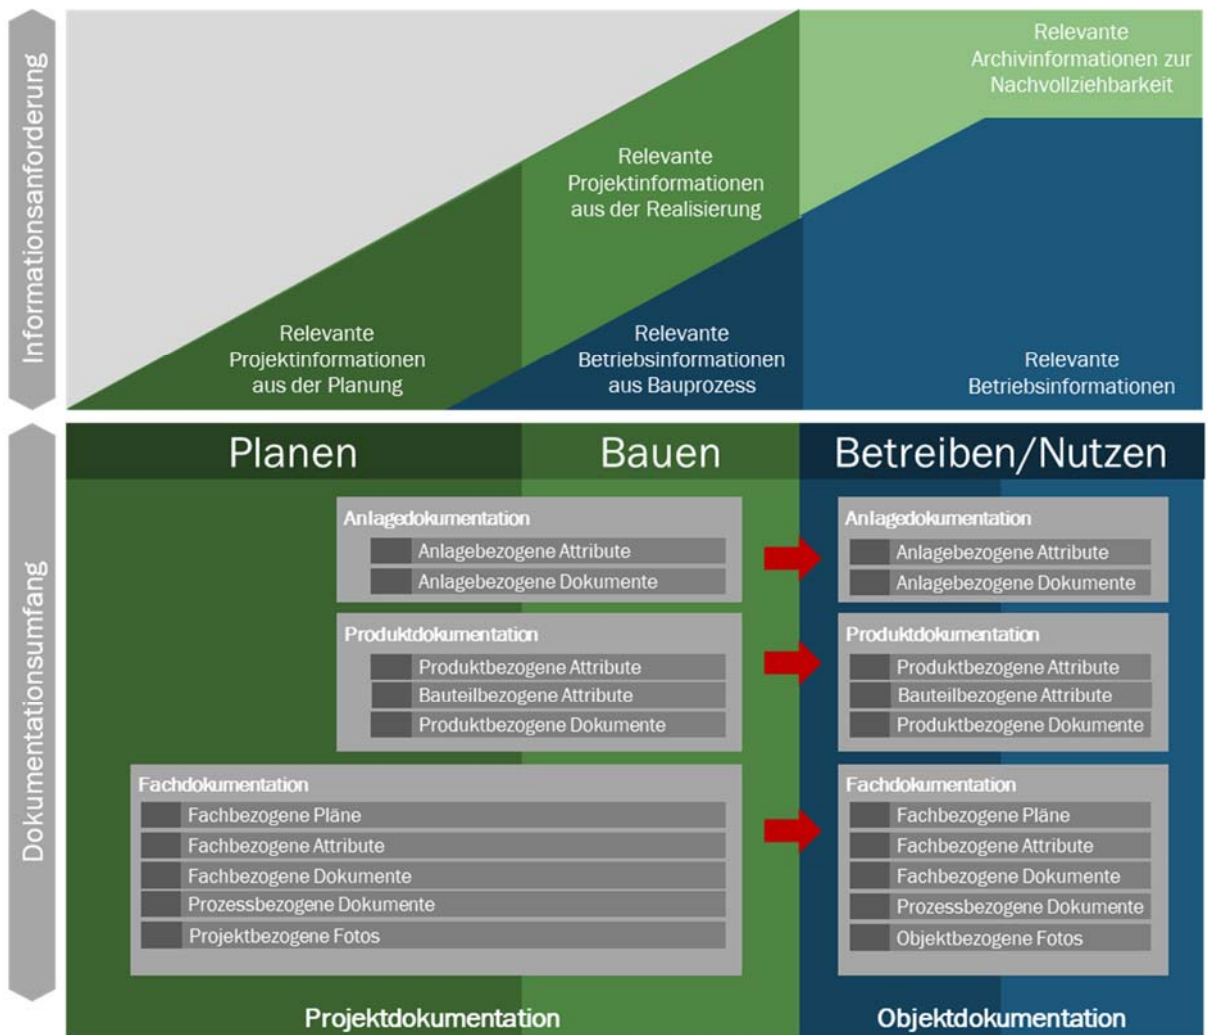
Informationsanforderung

Relevante Archivinformationen zur Nachvollziehbarkeit

Relevante Projektinformationen aus der Realisierung

Relevante Projektinformationen aus der Planung

Relevante Betriebsinformationen aus Bauprozess

Relevante Betriebsinformationen

Dokumentationsumfang

Planen

Bauen

Betreiben/Nutzen

Anlagedokumentation
Anlagebezogene Attribute
Anlagebezogene Dokumente

Produktdokumentation
Produktbezogene Attribute
Bauteilbezogene Attribute
Produktbezogene Dokumente

Fachdokumentation
Fachbezogene Pläne
Fachbezogene Attribute
Fachbezogene Dokumente
Prozessbezogene Dokumente
Projektbezogene Fotos

Anlagedokumentation
Anlagebezogene Attribute
Anlagebezogene Dokumente

Produktdokumentation
Produktbezogene Attribute
Bauteilbezogene Attribute
Produktbezogene Dokumente

Fachdokumentation
Fachbezogene Pläne
Fachbezogene Attribute
Fachbezogene Dokumente
Prozessbezogene Dokumente
Objektbezogene Fotos

Projektdokumentation

Objektdokumentation